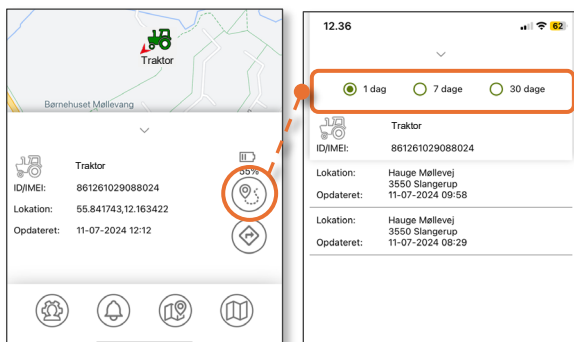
Traktor

Børnehuset Møllevang

Traktor

ID/IMEI: 861261029088024

Lokation: 55.841743,12.163422

Opdateret: 11-07-2024 12:12

55%

12.36

62

1 dag

7 dage

30 dage

Traktor

ID/IMEI: 861261029088024

Lokation: Hauge Møllevej
3550 Slangerup

Opdateret: 11-07-2024 09:58

Lokation: Hauge Møllevej
3550 Slangerup

Opdateret: 11-07-2024 08:29